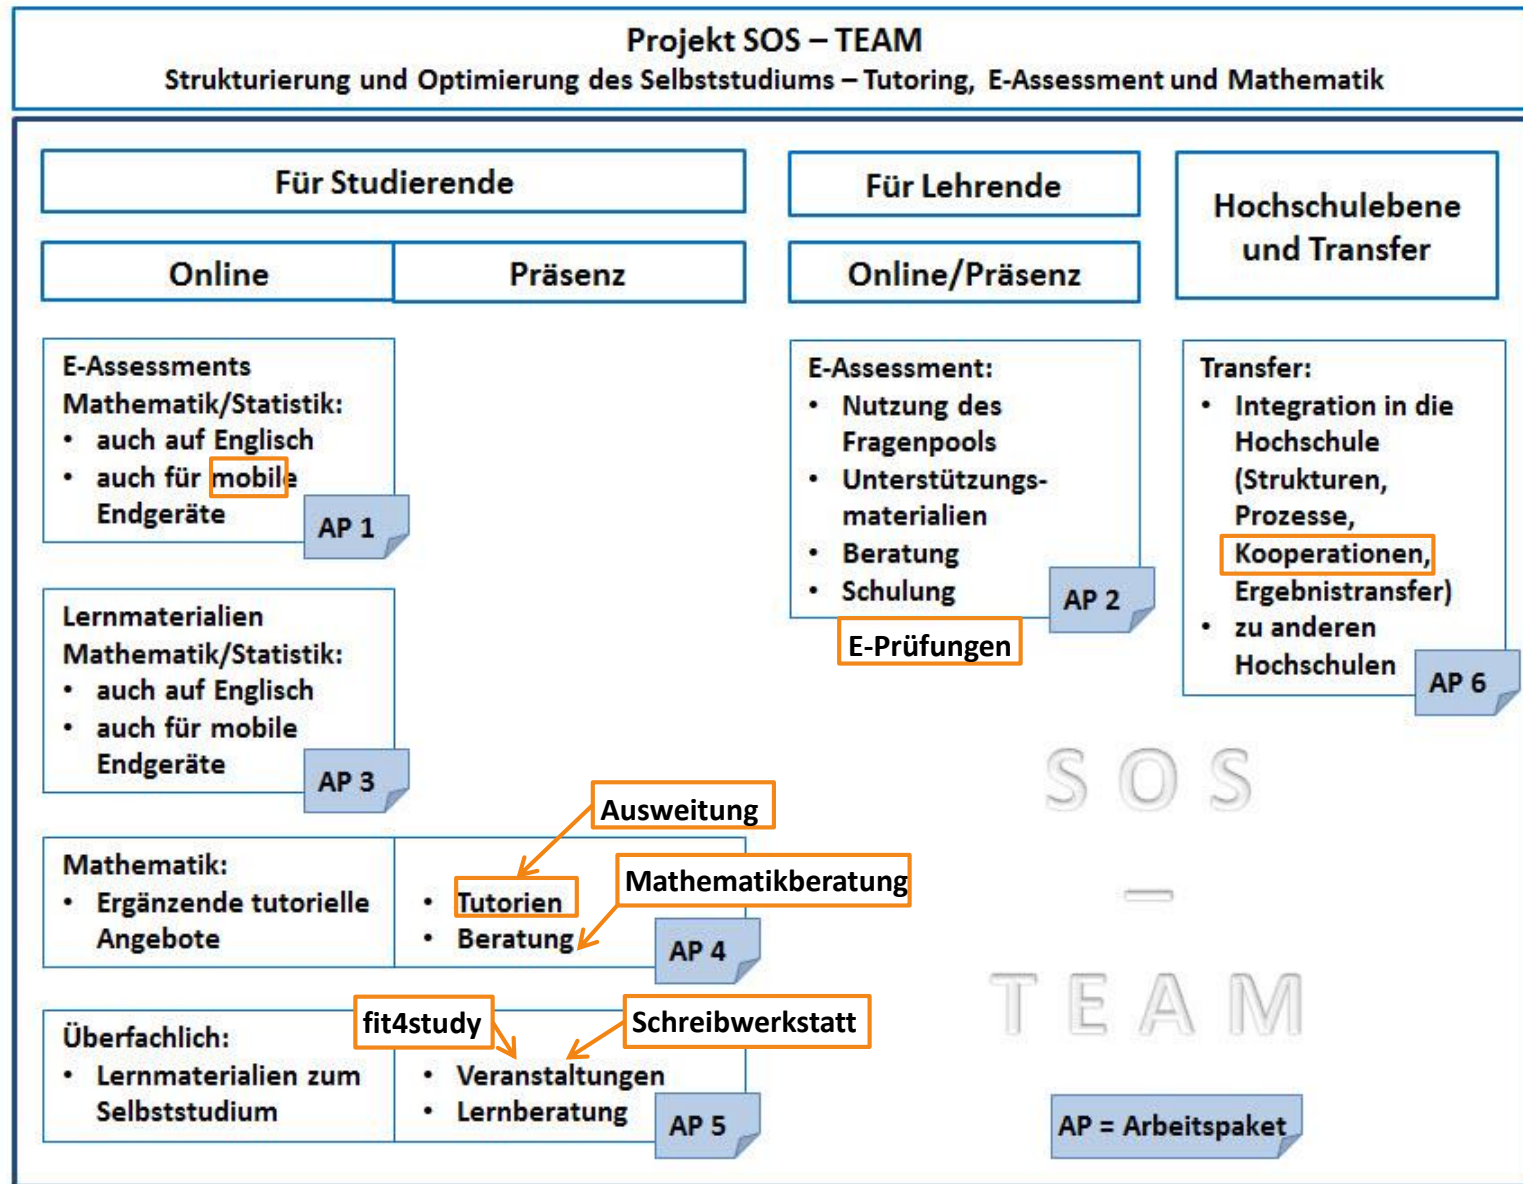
Projekt SOS – TEAM
Strukturierung und Optimierung des Selbststudiums – Tutoring, E-Assessment und Mathematik

Für Studierende

Online | Präsenz

E-Assessments Mathematik/Statistik:
• auch auf Englisch
• auch für mobile Endgeräte
AP 1

Lernmaterialien Mathematik/Statistik:
• auch auf Englisch
• auch für mobile Endgeräte
AP 3

Ausweitung

Mathematik:
• Ergänzende tutorielle Angebote

• Tutorien
• Beratung

Mathematikberatung

AP 4

fit4study

Schreibwerkstatt

Überfachlich:
• Lernmaterialien zum Selbststudium

• Veranstaltungen
• Lernberatung
AP 5

Für Lehrende

Online/Präsenz

E-Assessment:
• Nutzung des Fragenpools
• Unterstützungsmaterialien
• Beratung
• Schulung
AP 2

E-Prüfungen

Hochschulebene und Transfer

Transfer:
• Integration in die Hochschule (Strukturen, Prozesse, Kooperationen, Ergebnistransfer)
• zu anderen Hochschulen
AP 6

SOS – TEAM

AP = Arbeitspaket